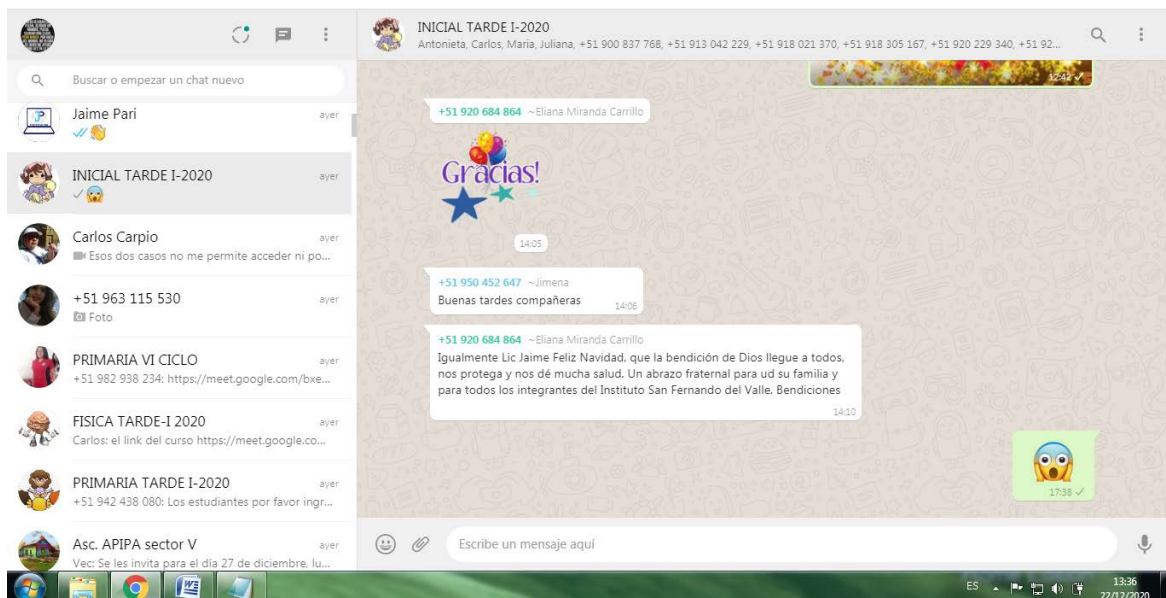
Buscar o empezar un chat nuevo

Jaime Pari
ayer

INICIAL TARDE I-2020
ayer

Carlos Carpio
ayer
Esos dos casos no me permite acceder ni po...

+51 963 115 530
ayer
Foto

PRIMARIA VI CICLO
ayer
+51 982 938 234: https://meet.google.com/bxe...

FISICA TARDE-I 2020
ayer
Carlos: el link del curso https://meet.google.co...

PRIMARIA TARDE I-2020
ayer
+51 942 438 080: Los estudiantes por favor ingr...

Asc. APIPA sector V
ayer
Vec: Se les invita para el día 27 de diciembre, lu...

INICIAL TARDE I-2020
Antonieta, Carlos, Maria, Juliana, +51 900 837 768, +51 913 042 229, +51 918 021 370, +51 918 305 167, +51 920 229 340, +51 92...

12:42

+51 920 684 864 ~Eliana Miranda Carrillo

Gracias!

14:05

+51 950 452 647 ~Jimena
Buenas tardes compañeras
14:06

+51 920 684 864 ~Eliana Miranda Carrillo
Igualmente Lic Jaime Feliz Navidad, que la bendición de Dios llegue a todos, nos proteja y nos dé mucha salud. Un abrazo fraternal para ud su familia y para todos los integrantes del Instituto San Fernando del Valle. Bendiciones
14:10

17:38

Escribe un mensaje aquí

ES
13:36
22/12/2020